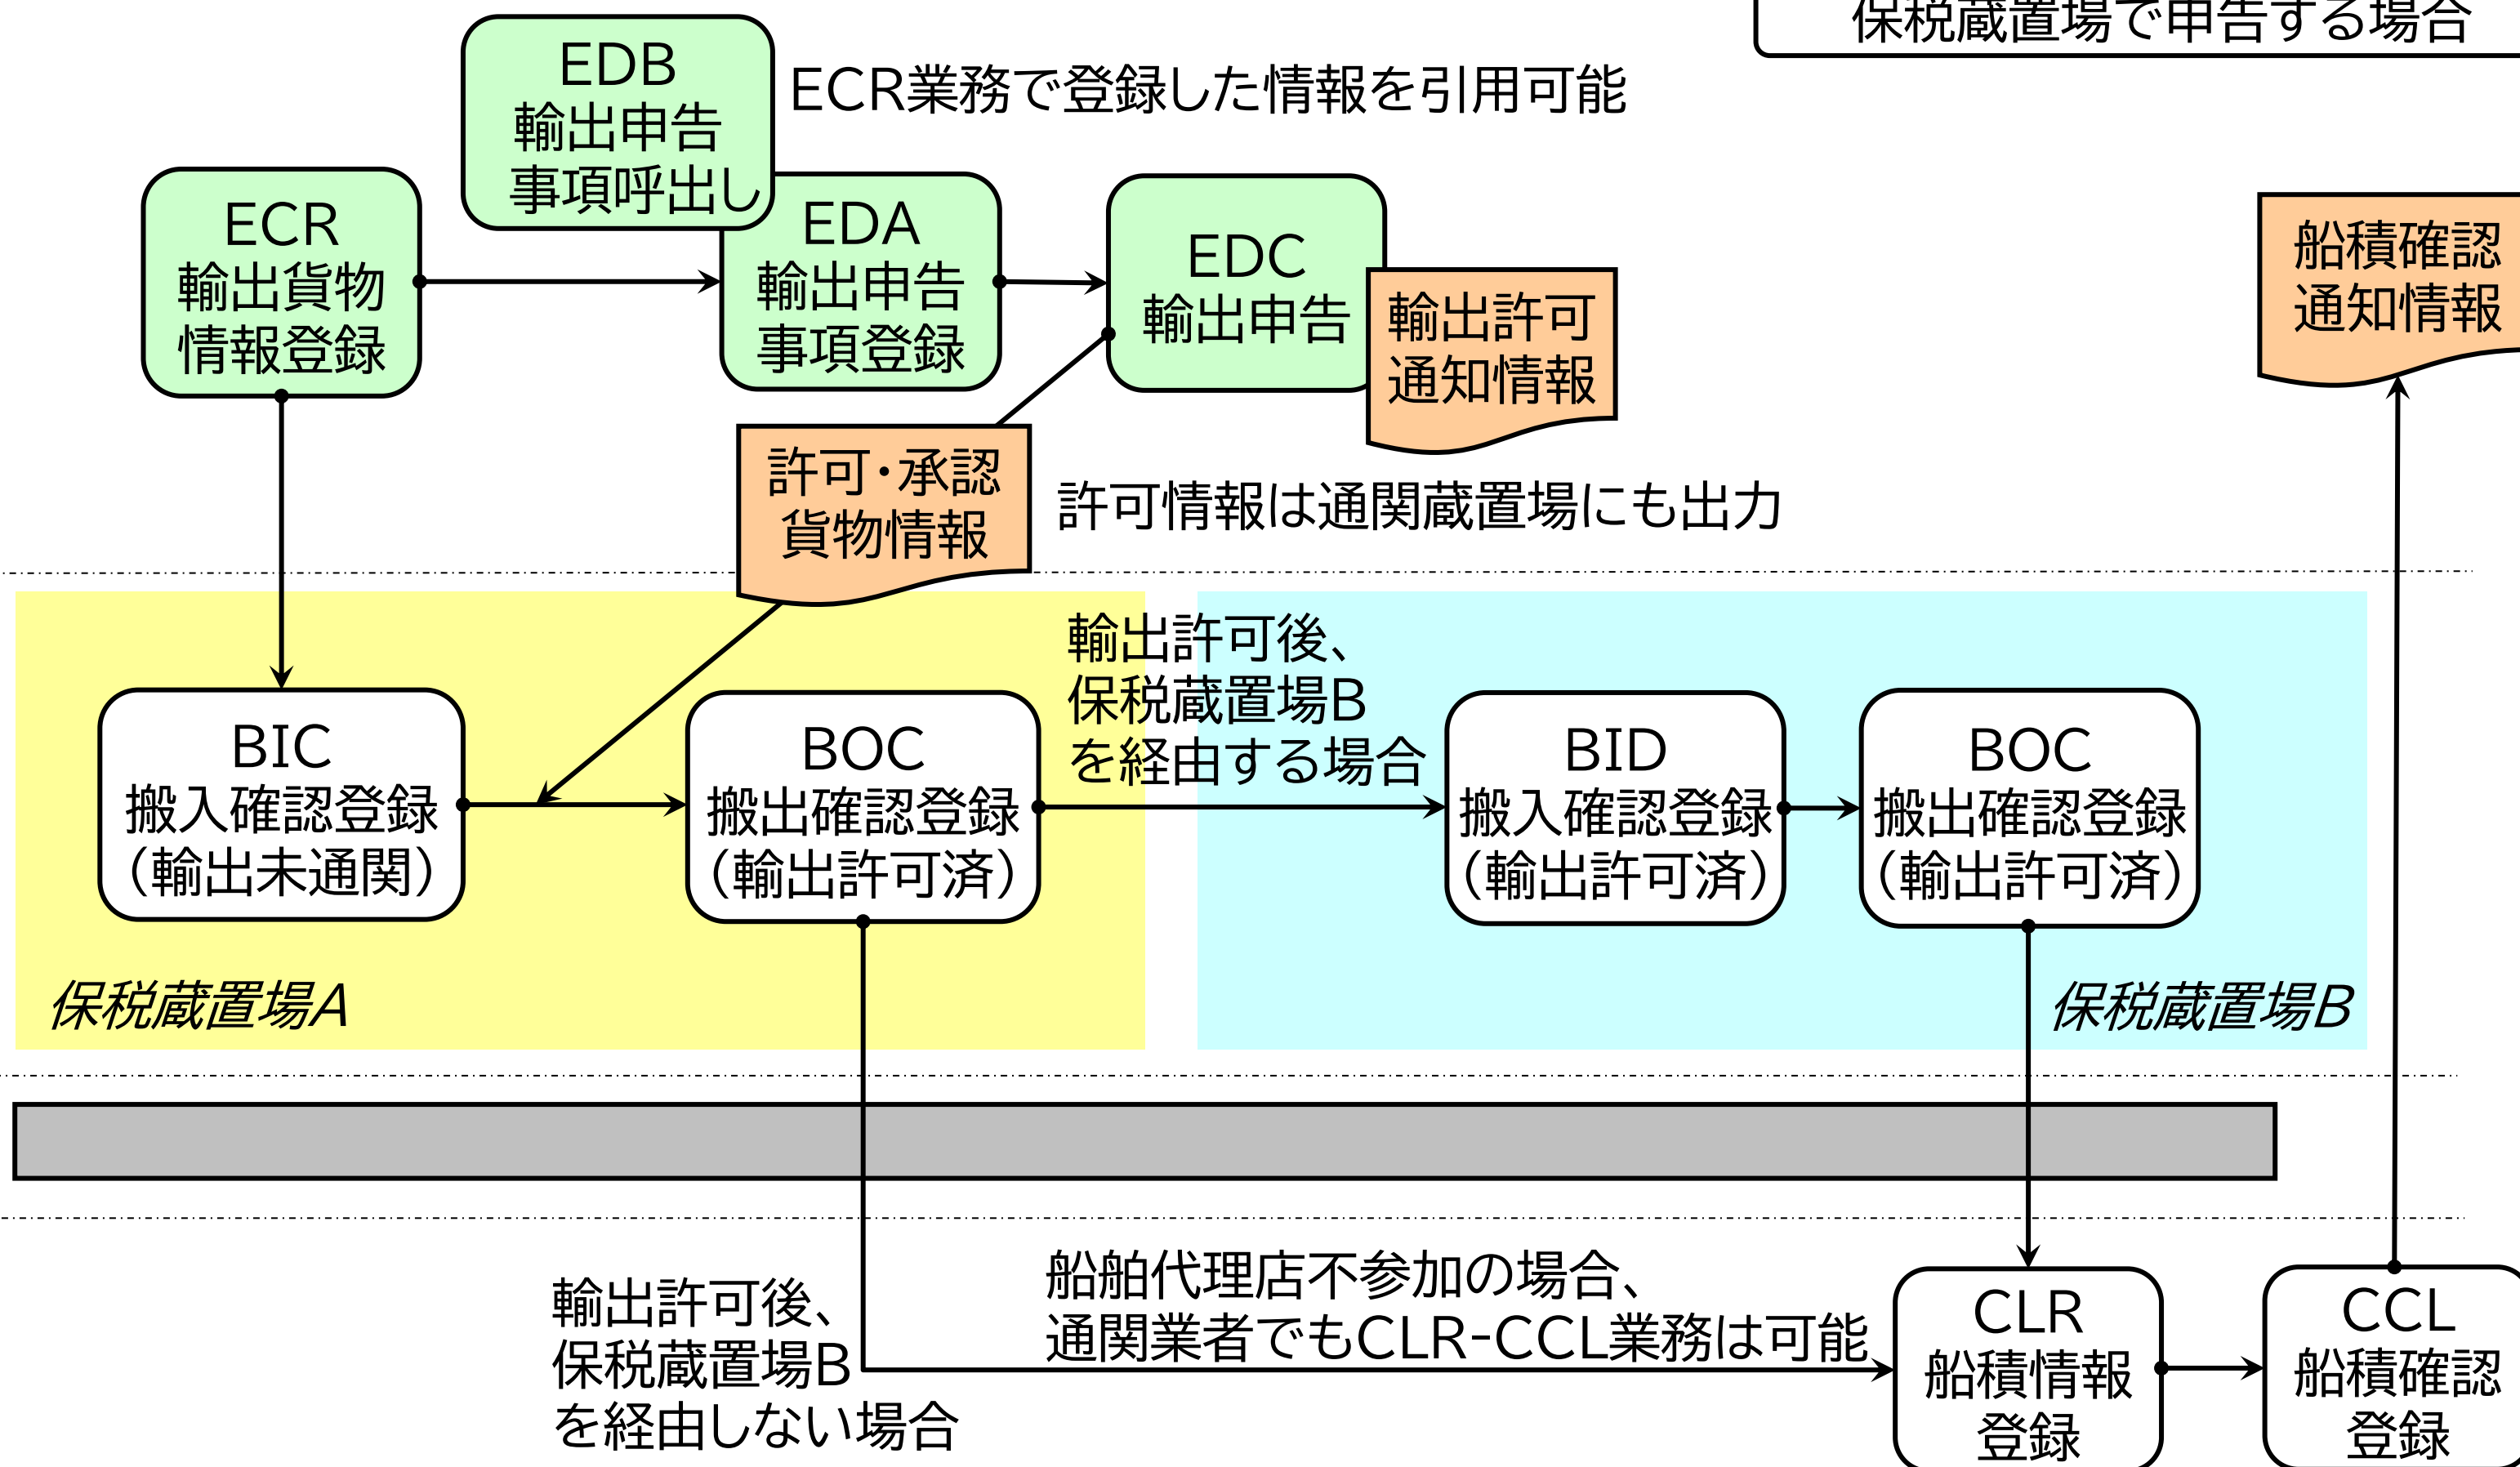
保税蔵置場で申告する場合

EDB
輸出申告
事項呼出し

ECR業務で登録した情報を引用可能

ECR
輸出貨物
情報登録

EDA
輸出申告
事項登録

EDC
輸出申告

輸出許可
通知情報

船積確認
通知情報

許可・承認
貨物情報

許可情報は通関蔵置場にも出力

輸出許可後、
保税蔵置場B
を経由する場合

BIC
搬入確認登録
(輸出未通関)

BOC
搬出確認登録
(輸出許可済)

BID
搬入確認登録
(輸出許可済)

BOC
搬出確認登録
(輸出許可済)

保税蔵置場A

保税蔵置場B

輸出許可後、
保税蔵置場B
を経由しない場合

船舶代理店不参加の場合、
通関業者でもCLR-CCL業務は可能

CLR
船積情報
登録

CCL
船積確認
登録